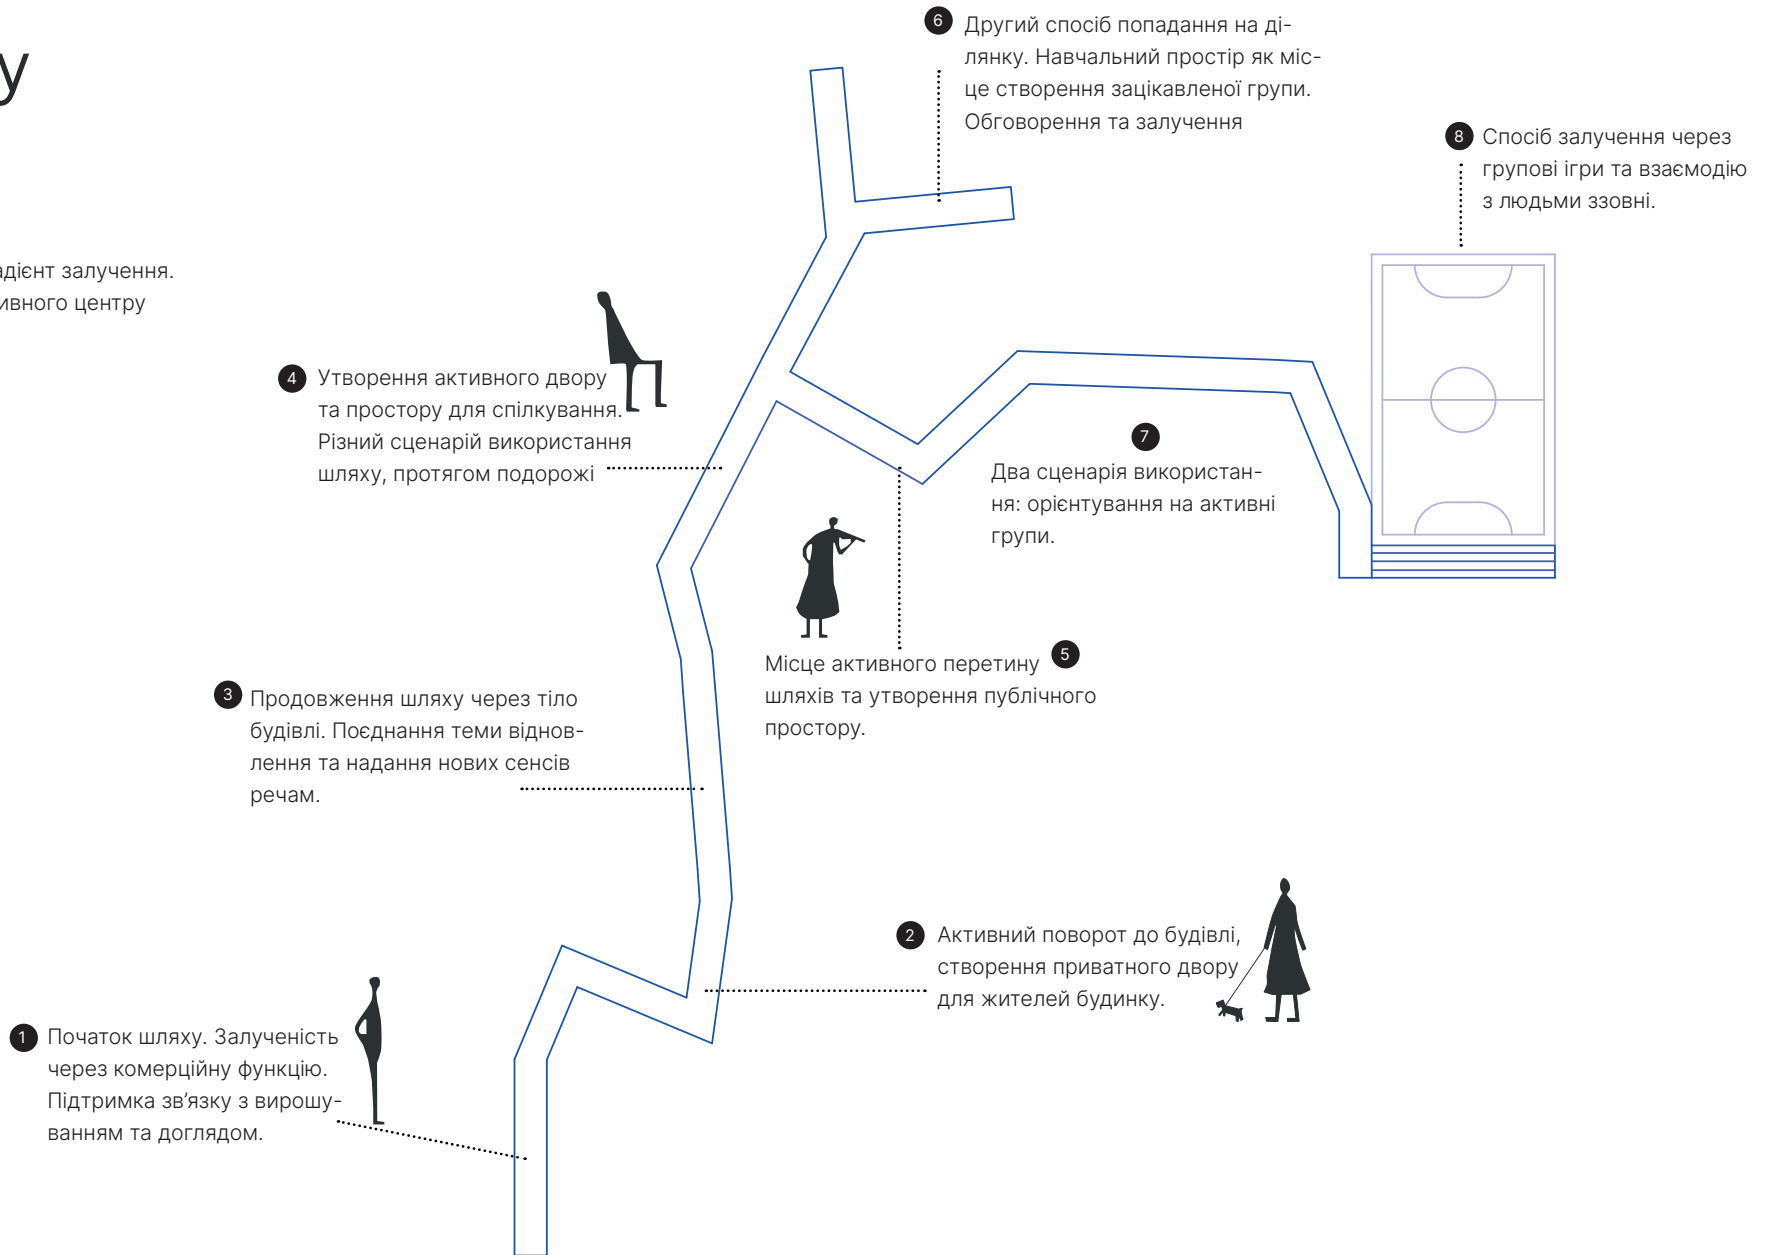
у

адієнт залучення.
ивного центру

6 Другий спосіб попадання на ділянку. Навчальний простір як місце створення зацікавленої групи. Обговорення та залучення

8 Спосіб залучення через групові ігри та взаємодію з людьми ззовні.

4 Утворення активного двору та простору для спілкування. Різний сценарій використання шляху, протягом подорожі

7 Два сценарія використання: орієнтування на активні групи.

Місце активного перетину шляхів та утворення публічного простору. 5

3 Продовження шляху через тіло будівлі. Поєднання теми відновлення та надання нових сенсів речам.

2 Активний поворот до будівлі, створення приватного двору для жителей будинку.

1 Початок шляху. Залученість через комерційну функцію. Підтримка зв’язку з вирошуванням та доглядом.